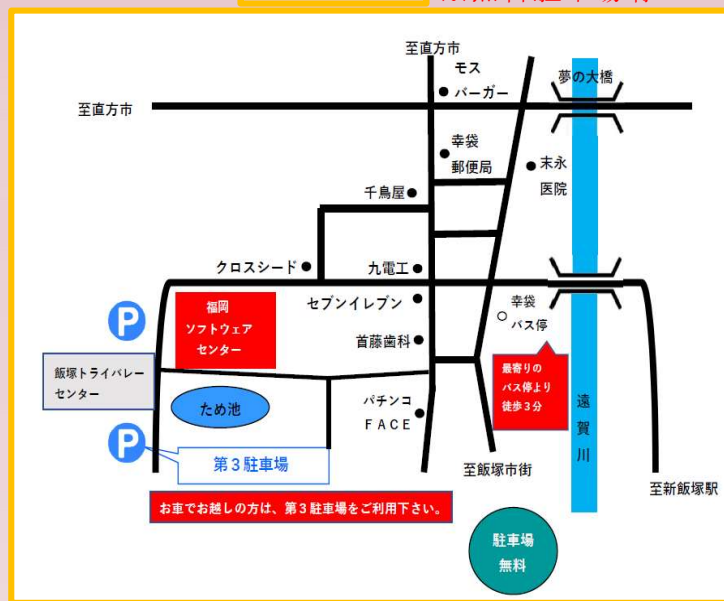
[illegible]

至直方市

モス バーガー

夢の大橋

至直方市

幸袋 郵便局

末永 医院

千鳥屋

クロスシード

九電工

セブンイレブン

幸袋 バス停

福岡 ソフトウェア センター

首藤歯科

飯塚トライバレー センター

最寄りの バス停より 徒歩３分

ため池

パチンコ FACE

遠賀川

第３駐車場

至飯塚市街

至新飯塚駅

お車でお越しの方は、第３駐車場をご利用下さい。

駐車場 無料